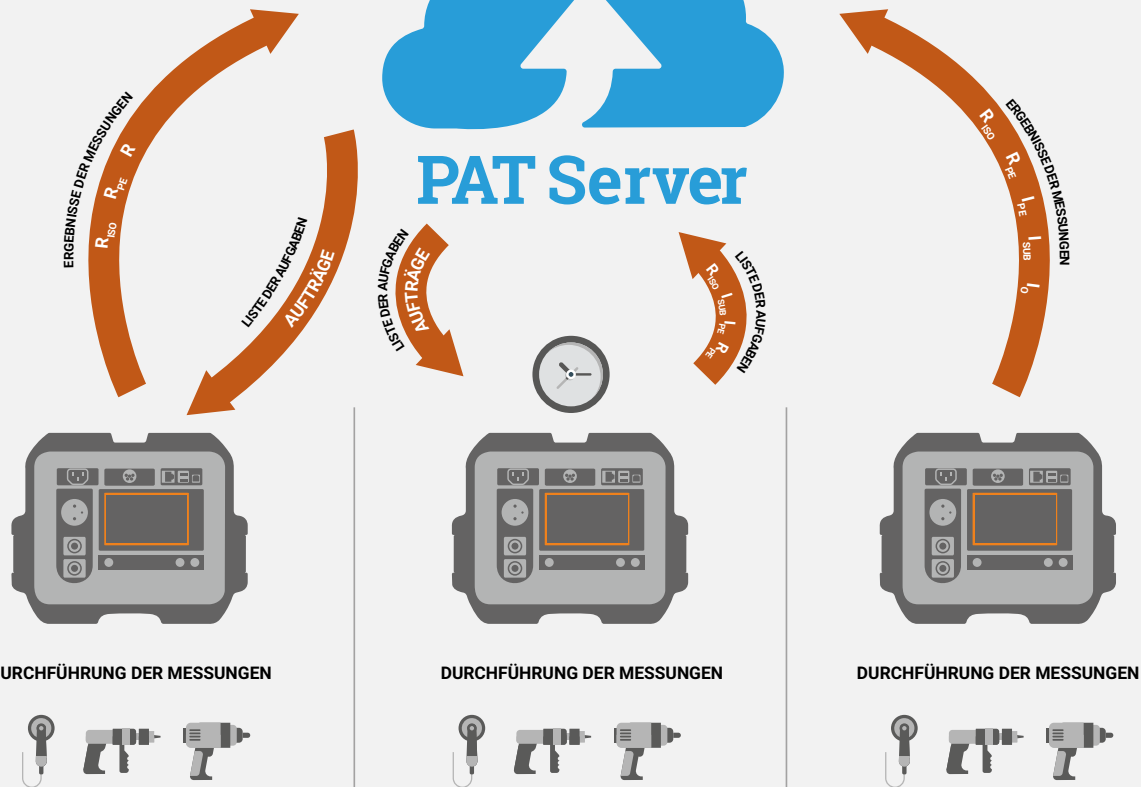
PAT Server

ERGEBNISSE DER MESSUNGEN
$R_{ISO}$ $R_{PE}$ R

LISTE DER AUFGABEN
AUFTRÄGE

LISTE DER AUFGABEN
AUFTRÄGE

LISTE DER AUFGABEN
$R_{ISO}$ $I_{SUB}$ $I_{PE}$ R

ERGEBNISSE DER MESSUNGEN
$R_{ISO}$ $R_{PE}$ $I_{PE}$ $I_{SUB}$ $I_{O}$

URCHFÜHRUNG DER MESSUNGEN

DURCHFÜHRUNG DER MESSUNGEN

DURCHFÜHRUNG DER MESSUNGEN